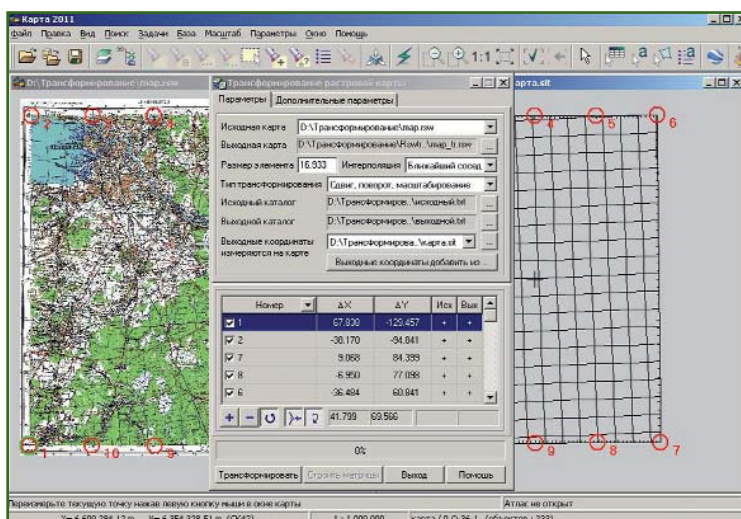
Карта 2011
Файл Правка Вид Поиск Задачи База Масштаб Параметры Окно Помощь
1:1
D:\Трансформирование\map.rsw
Трансформирование растровой карты
карта.sit
Параметры Дополнительные параметры
Исходная карта D:\Трансформирование\map.rsw
Выходная карта D:\Трансформирование\Rsw\t..\map_tr.rsw
Размер элемента 16.933 Интерполяция Ближайший сосед
Тип трансформирования Сдвиг, поворот, масштабирование
Исходный каталог D:\Трансформиров..\исходный.txt
Выходной каталог D:\Трансформиров..\выходной.txt
Выходные координаты измеряются на карте D:\Трансформирова..\карта.sit
Выходные координаты добавить из ...

| Номер | ΔX | ΔY | Исх | Вых |
|---|---|---|---|---|
| 1 | 67.930 | -129.457 | + | + |
| 2 | -38.170 | -94.841 | + | + |
| 7 | 9.068 | 84.399 | + | + |
| 8 | -6.950 | 77.098 | + | + |
| 6 | -36.484 | 60.841 | + | + |

41.799 69.566
0%
Трансформировать Строить матрицы Выход Помощь
2 3 4 1 10 9
4 5 6 9 8 7
Перемерьте текущую точку нажав левую кнопку мыши в окне карты
Атлас не открыт
X= 6 600 286.12 м Y= 6 354 228.51 м (СК42) 1 : 1 000 000 Карта ( О-О-36-1 (обл.остров - 232)